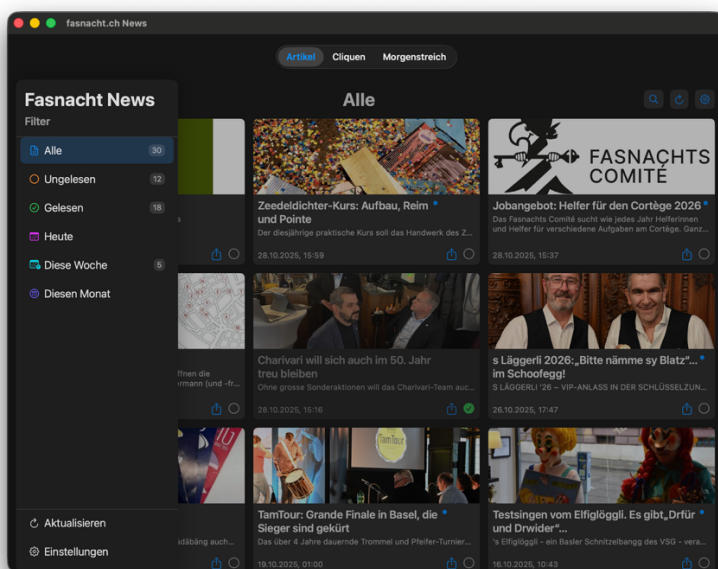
fasnacht.ch News

Artikel Cliquen Morgenstreich

Fasnacht News
Filter

Alle 30
Ungelesen 12
Gelesen 18
Heute
Diese Woche 5
Diesen Monat

Aktualisieren
Einstellungen

Alle

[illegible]

ffnen die
rmann (und -fr...

däbäng auch...

Zeedeldichter-Kurs: Aufbau, Reim und Pointe
Der diesjährige praktische Kurs soll das Handwerk des Z...
28.10.2025, 15:59

FASNACHTS COMITÉ
Jobangebot: Helfer für den Cortège 2026
Das Fasnachts Comité sucht wie jedes Jahr Helferinnen und Helfer für verschiedene Aufgaben am Cortège. Ganz...
28.10.2025, 15:37

Charivari will sich auch im 50. Jahr treu bleiben
Ohne grosse Sonderaktionen will das Charivari-Team auc...
28.10.2025, 15:16

s Läggerli 2026: „Bitte nämme sy Blatz"... im Schoofegg!
S LÄGGERLI '26 – VIP-ANLASS IN DER SCHLÜSSELZUN...
26.10.2025, 17:47

TamTour
TamTour: Grande Finale in Basel, die Sieger sind gekürt
Das über 4 Jahre dauernde Trommel und Pfeifer-Turnier...
19.10.2025, 01:00

Testsingen vom Elfiglöggli. Es gibt „Drfür und Drwider"...
's Elfiglöggli – ein Basler Schnitzelbangg des VSG - vera...
16.10.2025, 10:43